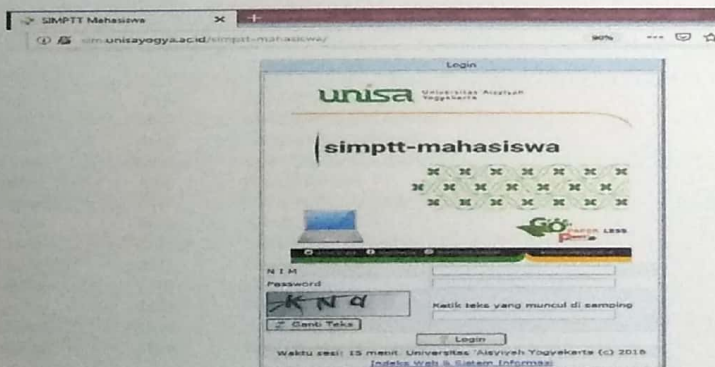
SIMPTT Mahasiswa

sim.unisayogya.ac.id/simptt-mahasiswa/

90%

Login

unisa Universitas Aisyiyah Yogyakarta

simptt-mahasiswa

Go Paper Less

N I M

Password

KNa

Ketik teks yang muncul di samping

Ganti Teks

Login

Waktu sesi: 15 menit. Universitas 'Aisyiyah Yogyakarta (c) 2018

Indeks Web & Sistem Informasi